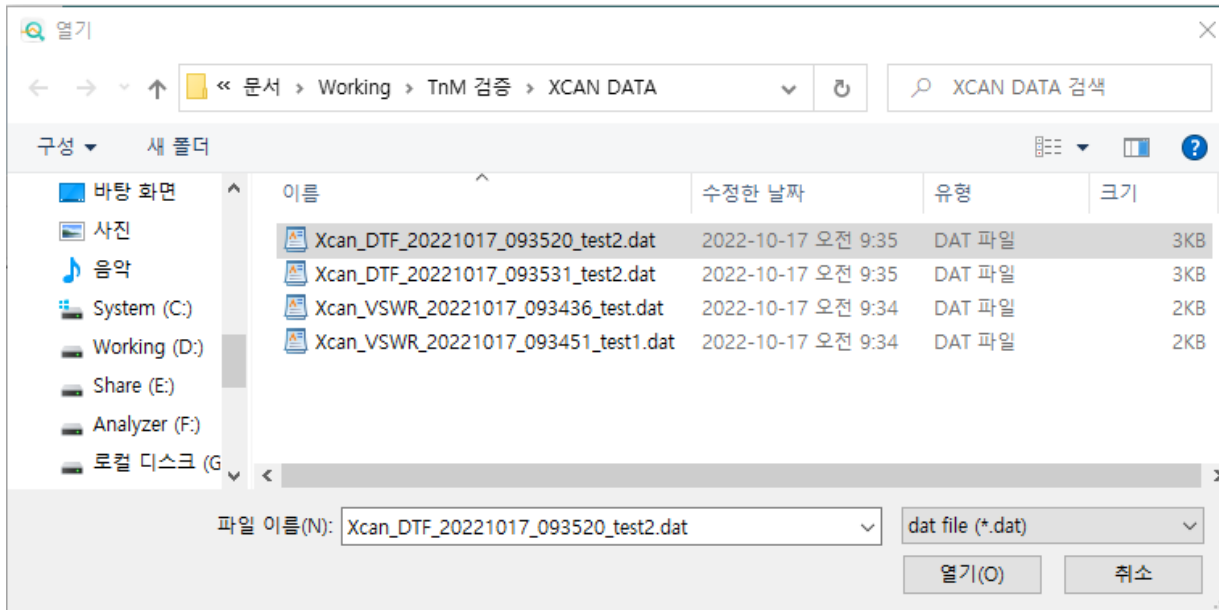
열기

« 문서 › Working › TnM 검증 › XCAN DATA

XCAN DATA 검색

구성 ▾ 새 폴더

바탕 화면
사진
음악
System (C:)
Working (D:)
Share (E:)
Analyzer (F:)
로컬 디스크 (G

| 이름 | 수정한 날짜 | 유형 | 크기 |
|---|---|---|---|
| Xcan_DTF_20221017_093520_test2.dat | 2022-10-17 오전 9:35 | DAT 파일 | 3KB |
| Xcan_DTF_20221017_093531_test2.dat | 2022-10-17 오전 9:35 | DAT 파일 | 3KB |
| Xcan_VSWR_20221017_093436_test.dat | 2022-10-17 오전 9:34 | DAT 파일 | 2KB |
| Xcan_VSWR_20221017_093451_test1.dat | 2022-10-17 오전 9:34 | DAT 파일 | 2KB |

파일 이름(N): Xcan_DTF_20221017_093520_test2.dat
dat file (*.dat)
열기(O)
취소